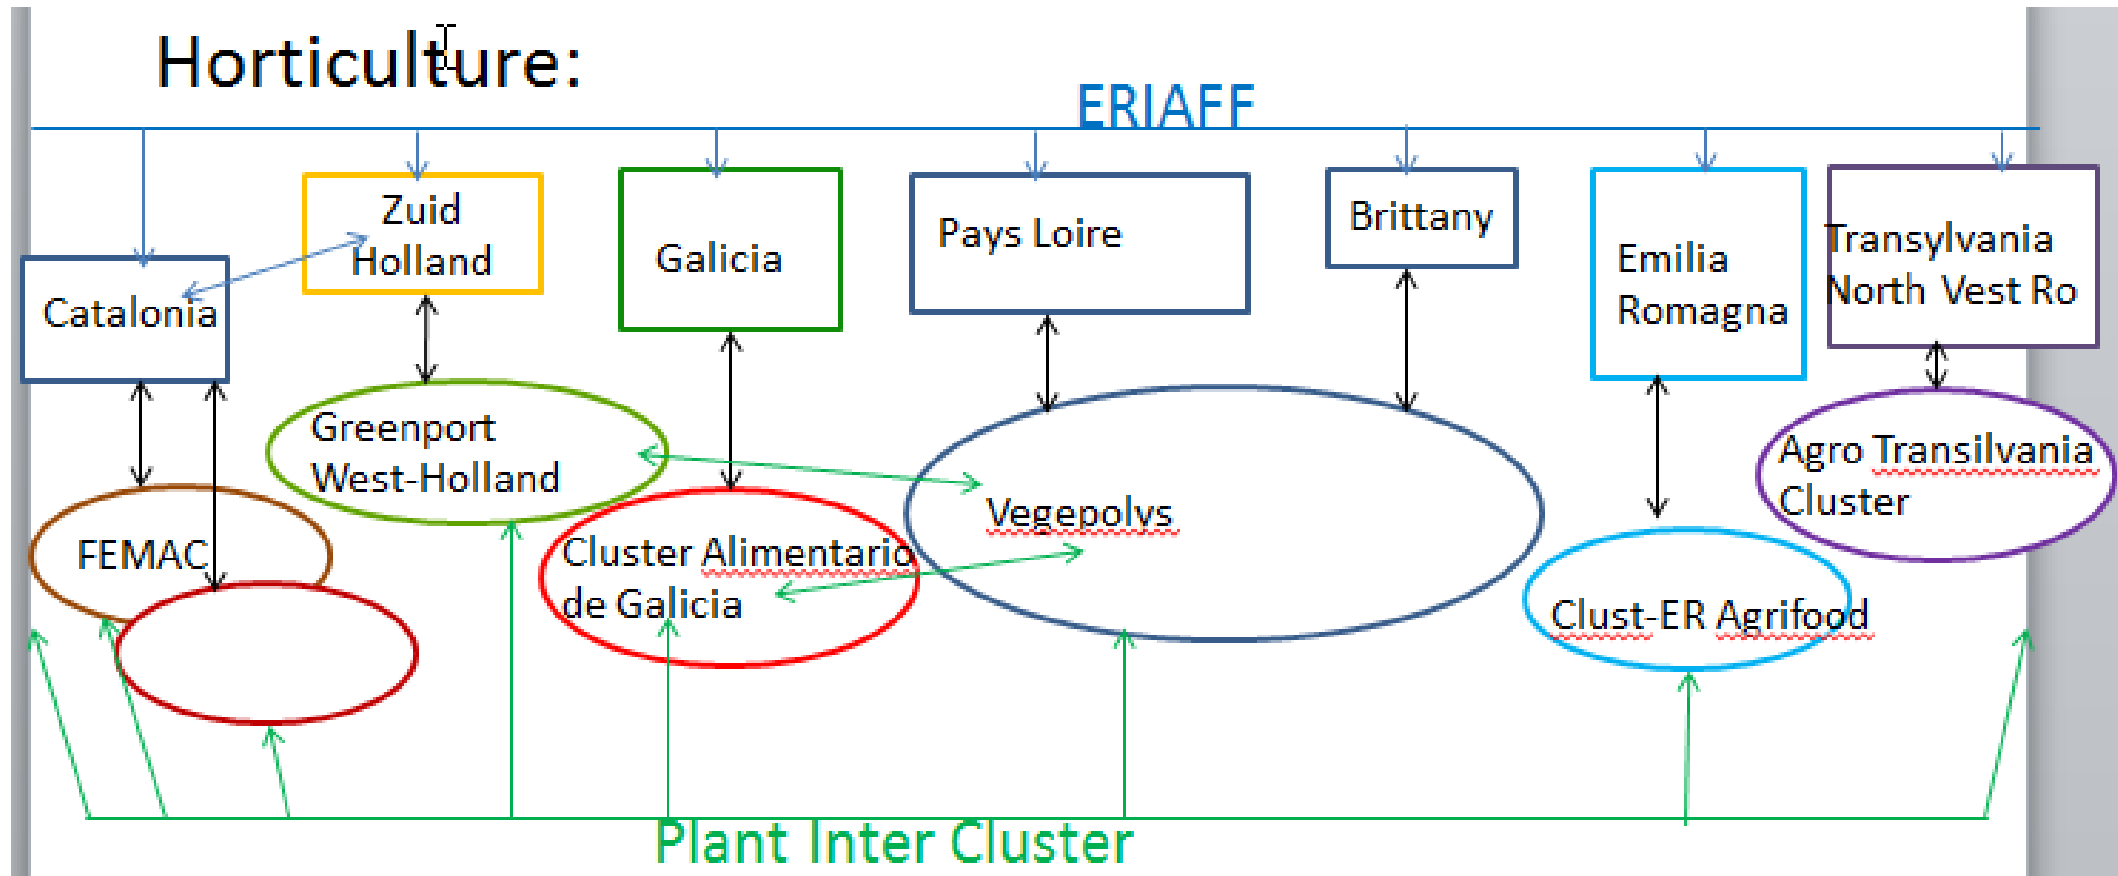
Horticulture:

ERIAFF

Zuid Holland

Galicia

Pays Loire

Brittany

Emilia Romagna

Transylvania North Vest Ro

Catalonia

Greenport West-Holland

Vegepolys

Agro Transilvania Cluster

FEMAC

Cluster Alimentario de Galicia

Clust-ER Agrifood

Plant Inter Cluster